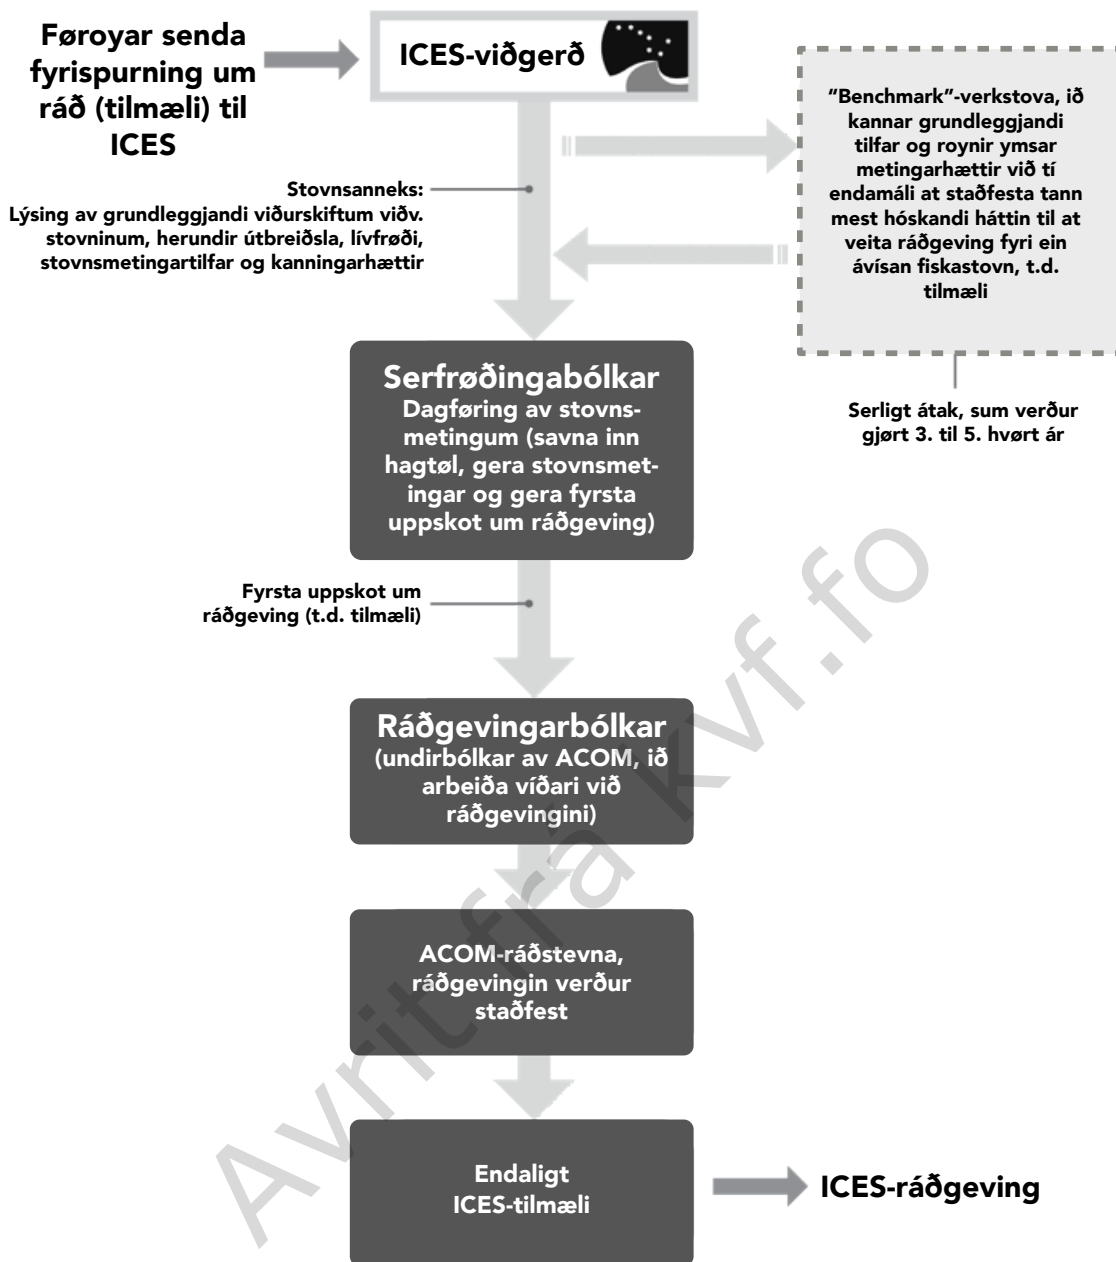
Føroyar senda fyrispurning um ráð (tilmæli) til ICES

ICES-viðgerð

"Benchmark"-verkstova, ið kannar grundleggjandi tilfar og roynir ymsar metingarhættir við tí endamáli at staðfesta tann mest hóskandi háttin til at veita ráðgeving fyri ein ávísan fiskastovn, t.d. tilmæli

Stovnsanneks: Lýsing av grundleggjandi viðurskiftum viðv. stovninum, herundir útbreiðsla, lívfrøði, stovnsmetingartilfar og kanningarhættir

Serfrøðingabólkar
Dagføring av stovnsmetingum (savna inn hagtøl, gera stovnsmetingar og gera fyrsta uppskot um ráðgeving)

Serligt átak, sum verður gjørt 3. til 5. hvørt ár

Fyrsta uppskot um ráðgeving (t.d. tilmæli)

Ráðgevingarbólkar
(undirbólkar av ACOM, ið arbeiða víðari við ráðgevingini)

ACOM-ráðstevna, ráðgevingin verður staðfest

Endaligt ICES-tilmæli

ICES-ráðgeving

Avrit frá kvf.fo